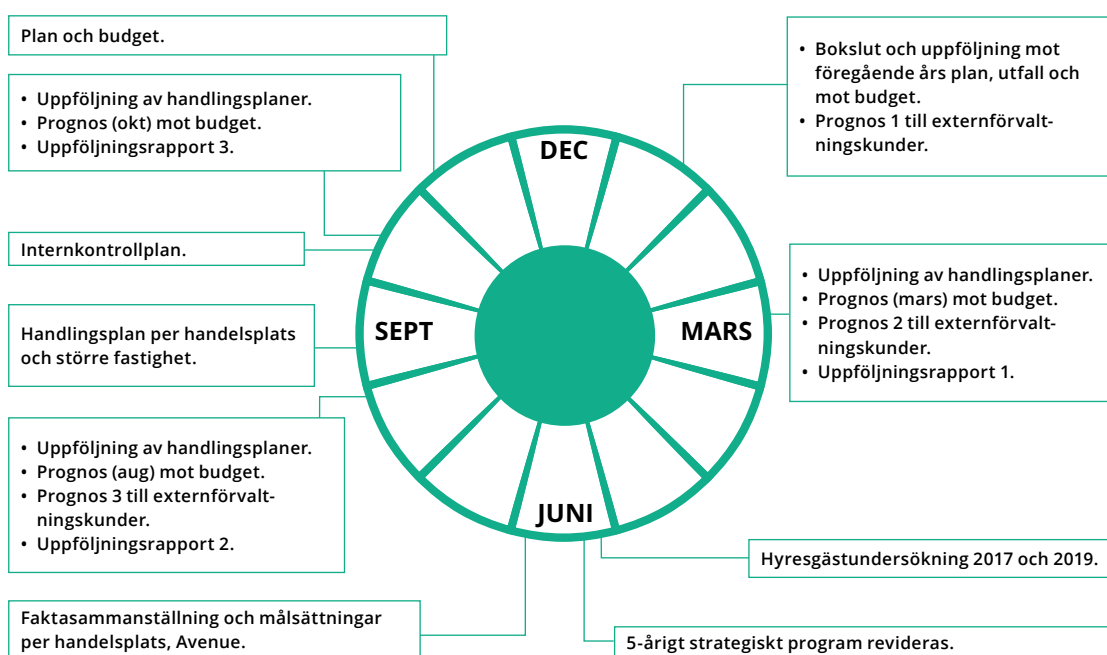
Plan och budget.

• Uppföljning av handlingsplaner.
• Prognos (okt) mot budget.
• Uppföljningsrapport 3.

Internkontrollplan.

Handlingsplan per handelsplats och större fastighet.

• Uppföljning av handlingsplaner.
• Prognos (aug) mot budget.
• Prognos 3 till externförvaltningskunder.
• Uppföljningsrapport 2.

Faktasammanställning och målsättningar per handelsplats, Avenue.

DEC

SEPT

MARS

JUNI

• Bokslut och uppföljning mot föregående års plan, utfall och mot budget.
• Prognos 1 till externförvaltningskunder.

• Uppföljning av handlingsplaner.
• Prognos (mars) mot budget.
• Prognos 2 till externförvaltningskunder.
• Uppföljningsrapport 1.

Hyresgästundersökning 2017 och 2019.

5-årigt strategiskt program revideras.